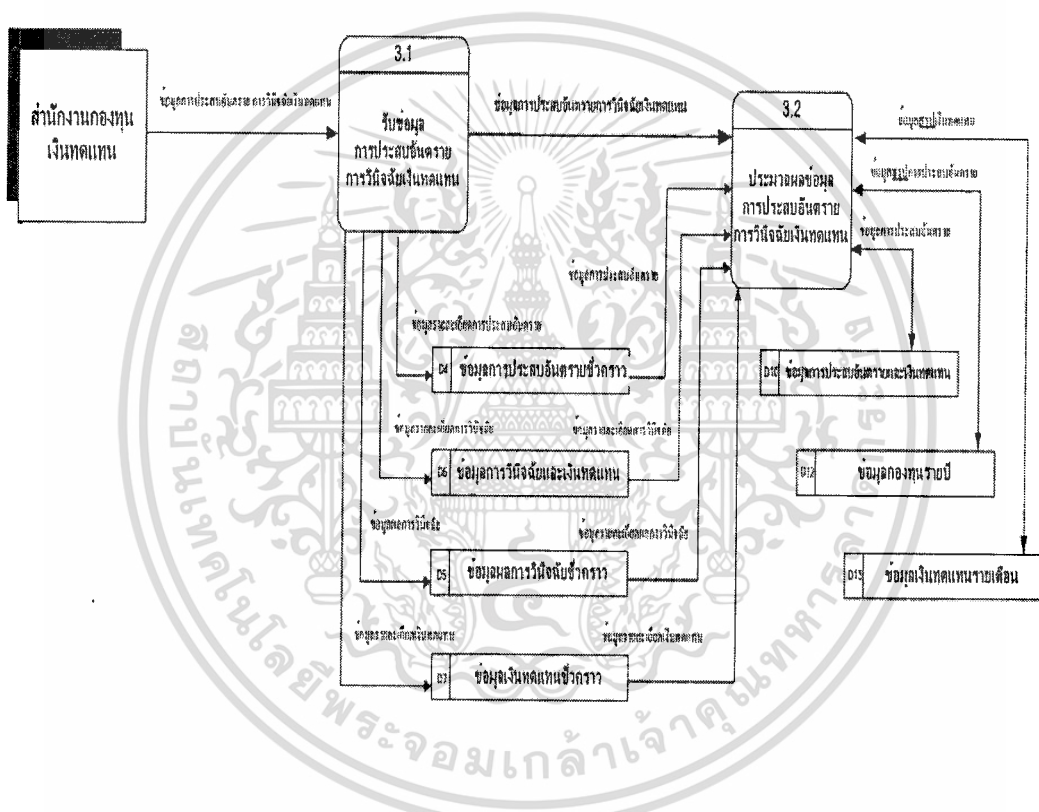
สำนักงานกองทุนเงินทดแทน

ข้อมูลการประสบอันตราย การวินิจฉัยเงินทดแทน

3.1

รับข้อมูลการประสบอันตรายการวินิจฉัยเงินทดแทน

ข้อมูลการประสบอันตรายการวินิจฉัยเงินทดแทน

3.2

ประมวลผลข้อมูลการประสบอันตรายการวินิจฉัยเงินทดแทน

ข้อมูลสรุปเงินทดแทน

ข้อมูลสรุปการประสบอันตราย

ข้อมูลการประสบอันตราย

ข้อมูลการประสบอันตราย

ข้อมูลรายละเอียดการประสบอันตราย

D4 ข้อมูลการประสบอันตรายชั่วคราว

D10 ข้อมูลการประสบอันตรายและเงินทดแทน

ข้อมูลรายละเอียดการวินิจฉัย

ข้อมูลรายละเอียดการวินิจฉัย

D6 ข้อมูลการวินิจฉัยและเงินทดแทน

D12 ข้อมูลกองทุนรายปี

ข้อมูลผลการวินิจฉัย

ข้อมูลรายละเอียดผลการวินิจฉัย

D5 ข้อมูลผลการวินิจฉัยชั่วคราว

D13 ข้อมูลเงินทดแทนรายเดือน

ข้อมูลรายละเอียดเงินทดแทน

ข้อมูลรายละเอียดเงินทดแทน

D7 ข้อมูลเงินทดแทนชั่วคราว

สถาบันเทคโนโลยีพระจอมเกล้าเจ้าคุณทหาร